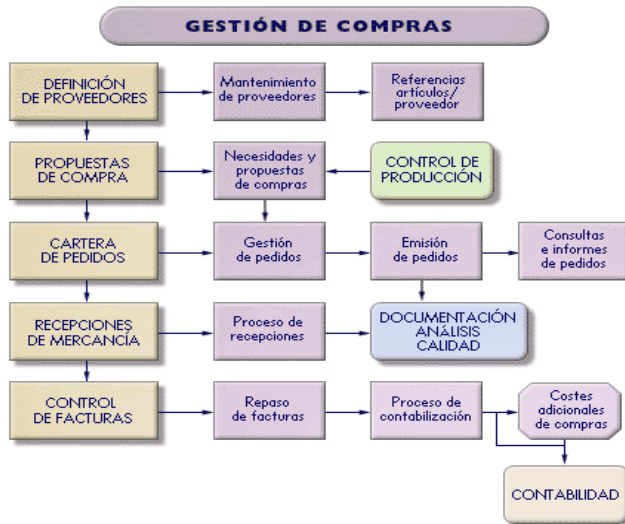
GESTIÓN DE COMPRAS

DEFINICIÓN DE PROVEEDORES

Mantenimiento de proveedores

Referencias artículos/ proveedor

PROPUESTAS DE COMPRA

Necesidades y propuestas de compras

CONTROL DE PRODUCCIÓN

CARTERA DE PEDIDOS

Gestión de pedidos

Emisión de pedidos

Consultas e informes de pedidos

RECEPCIONES DE MERCANCÍA

Proceso de recepciones

DOCUMENTACIÓN ANÁLISIS CALIDAD

CONTROL DE FACTURAS

Repaso de facturas

Proceso de contabilización

Costes adicionales de compras

CONTABILIDAD